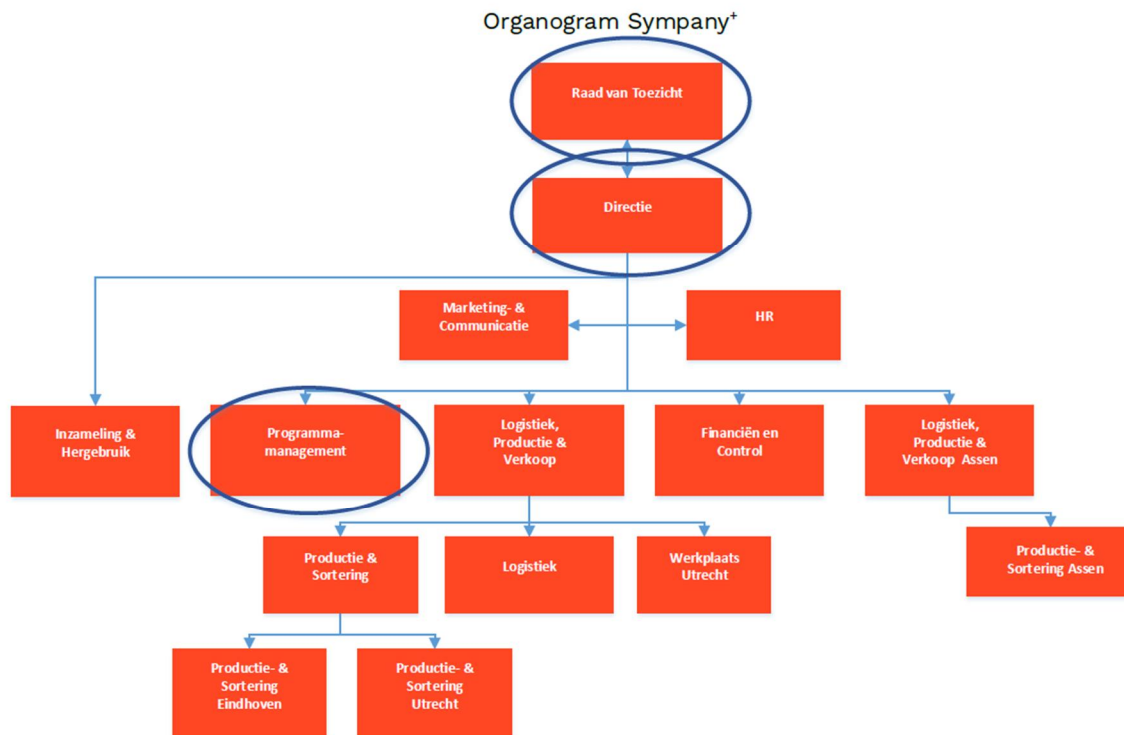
Organogram Sympany$^{+}$

Raad van Toezicht

Directie

Marketing- & Communicatie

HR

Inzameling & Hergebruik

Programma-management

Logistiek, Productie & Verkoop

Financiën en Control

Logistiek, Productie & Verkoop Assen

Productie & Sortering

Logistiek

Werkplaats Utrecht

Productie- & Sortering Assen

Productie- & Sortering Eindhoven

Productie- & Sortering Utrecht